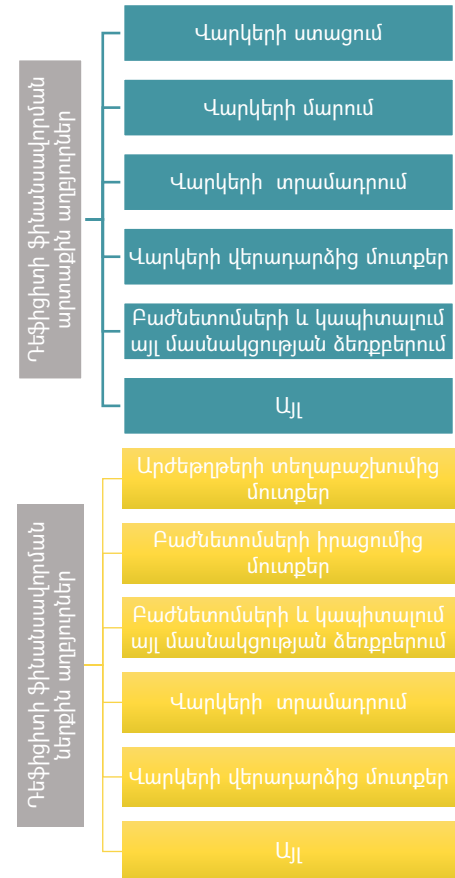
Դեֆիցիտի ֆինանսավորման արտաքին աղբյուրներ

Վարկերի ստացում

Վարկերի մարում

Վարկերի տրամադրում

Վարկերի վերադարձից մուտքեր

Բաժնետոմսերի և կապիտալում այլ մասնակցության ձեռքբերում

Այլ

Դեֆիցիտի ֆինանսավորման ներքին աղբյուրներ

Արժեթղթերի տեղաբաշխումից մուտքեր

Բաժնետոմսերի իրացումից մուտքեր

Բաժնետոմսերի և կապիտալում այլ մասնակցության ձեռքբերում

Վարկերի տրամադրում

Վարկերի վերադարձից մուտքեր

Այլ